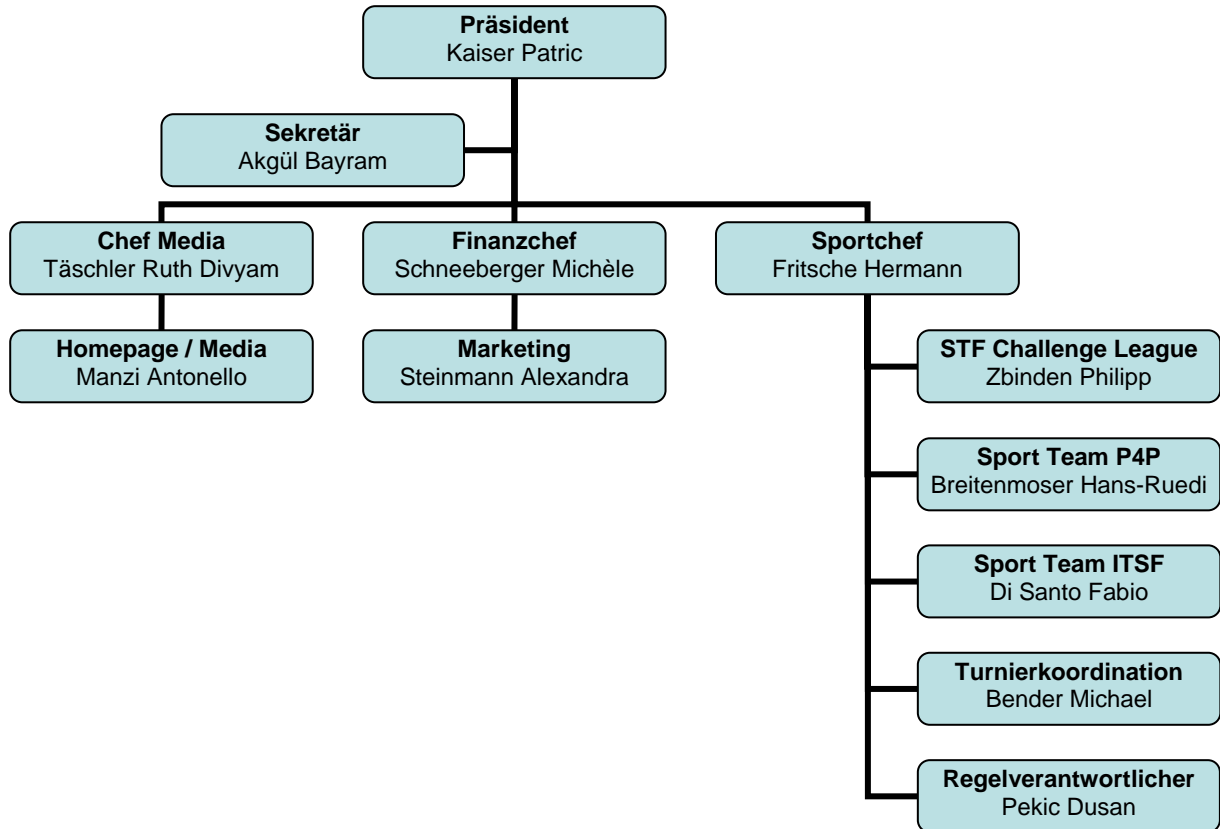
**Präsident**
Kaiser Patric

**Sekretär**
Akgül Bayram

**Chef Media**
Täschler Ruth Divyam

**Finanzchef**
Schneeberger Michèle

**Sportchef**
Fritsche Hermann

**Homepage / Media**
Manzi Antonello

**Marketing**
Steinmann Alexandra

**STF Challenge League**
Zbinden Philipp

**Sport Team P4P**
Breitenmoser Hans-Ruedi

**Sport Team ITSF**
Di Santo Fabio

**Turnierkoordination**
Bender Michael

**Regelverantwortlicher**
Pekic Dusan